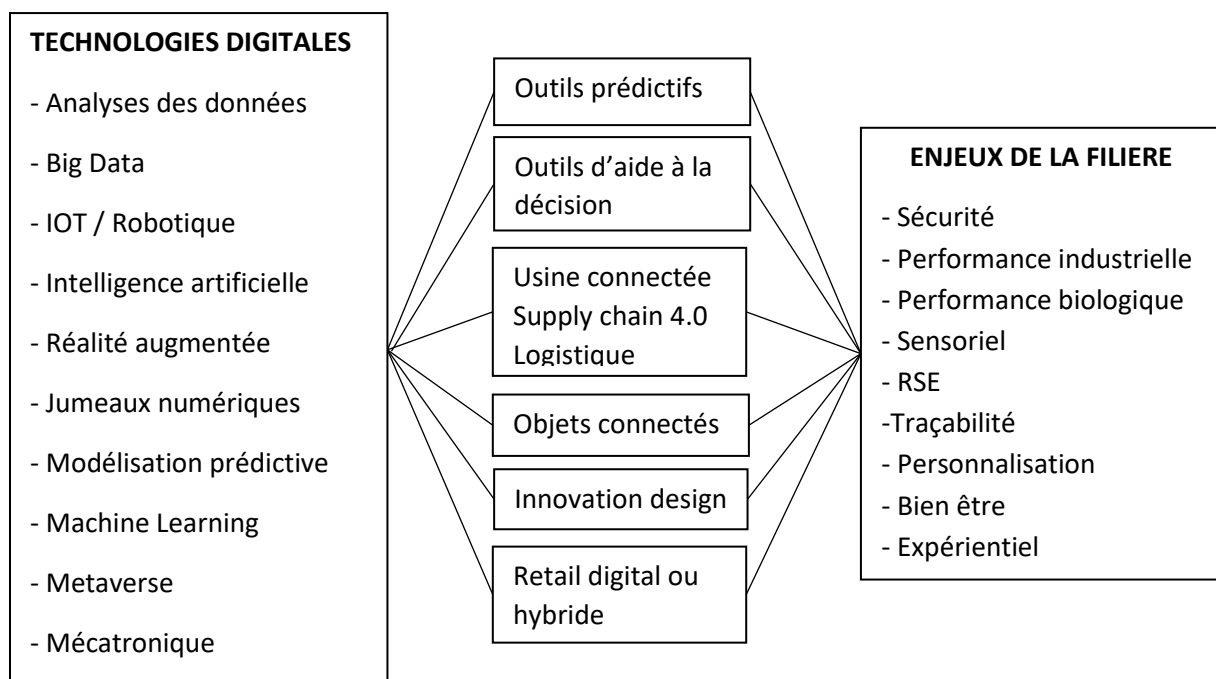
TECHNOLOGIES DIGITALES

- Analyses des données
- Big Data
- IOT / Robotique
- Intelligence artificielle
- Réalité augmentée
- Jumeaux numériques
- Modélisation prédictive
- Machine Learning
- Metaverse
- Mécatronique

Outils prédictifs

Outils d'aide à la décision

Usine connectée
Supply chain 4.0
Logistique

Objets connectés

Innovation design

Retail digital ou hybride

ENJEUX DE LA FILIERE

- Sécurité
- Performance industrielle
- Performance biologique
- Sensoriel
- RSE
-Traçabilité
- Personnalisation
- Bien être
- Expérientiel